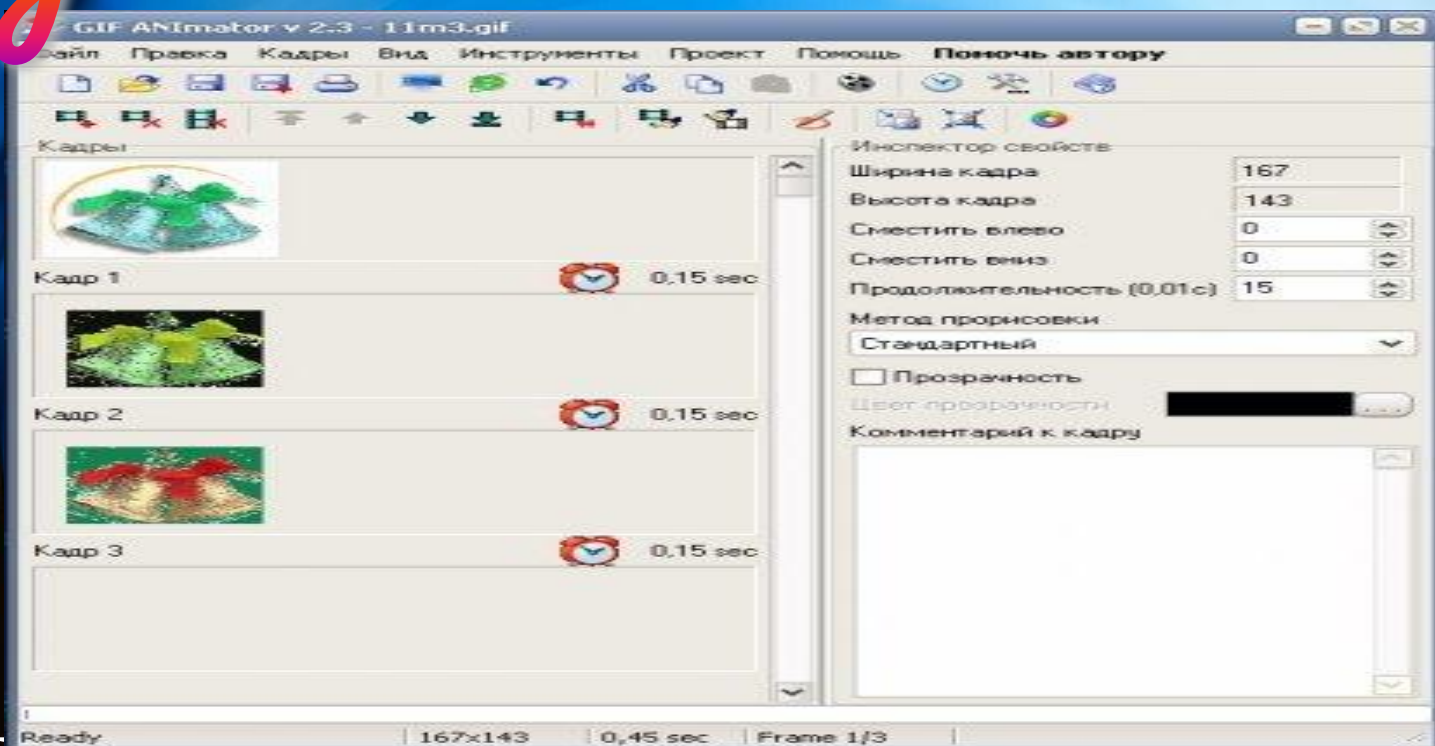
GIF ANImator v 2.3 - 11m3.gif

айл Правка Кадры Вид Инструменты Проект Помощь Помочь автору

Кадры

Кадр 1 0,15 sec

Кадр 2 0,15 sec

Кадр 3 0,15 sec

Инспектор свойств

| | |
|---|---|
| Ширина кадра | 167 |
| Высота кадра | 143 |
| Сместить влево | 0 |
| Сместить вниз | 0 |
| Продолжительность (0,01с) | 15 |

Метод прорисовки

Стандартный

Прозрачность

Цвет прозрачности

Комментарий к кадру

Ready 167x143 0,45 sec Frame 1/3